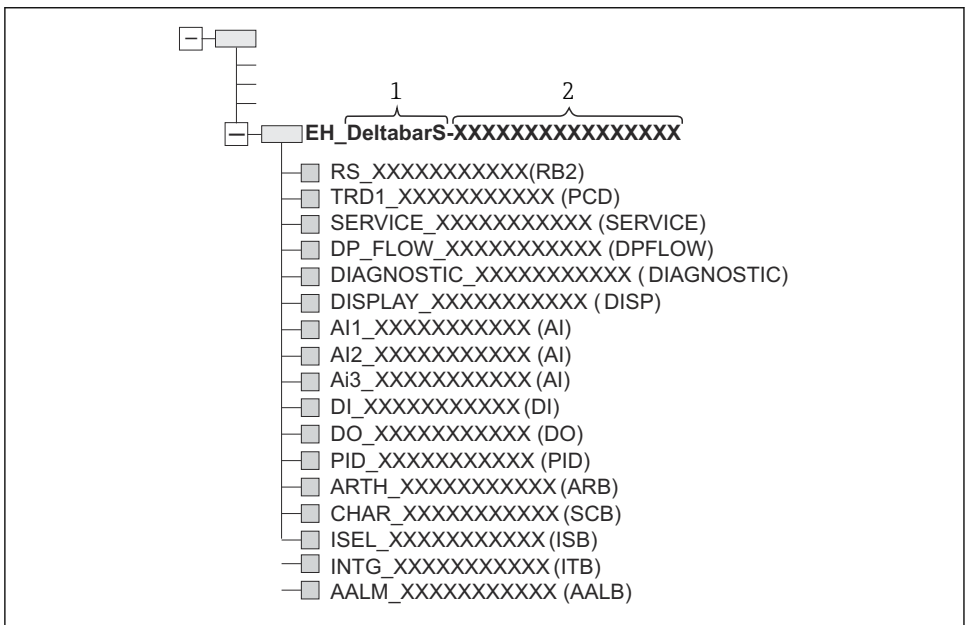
1

2

EH_DeltabarS-XXXXXXXXXXXXXXX

RS_XXXXXXXXXXX(RB2)
TRD1_XXXXXXXXXXX (PCD)
SERVICE_XXXXXXXXXXX (SERVICE)
DP_FLOW_XXXXXXXXXXX (DPFLOW)
DIAGNOSTIC_XXXXXXXXXXX ( DIAGNOSTIC)
DISPLAY_XXXXXXXXXXX ( DISP)
AI1_XXXXXXXXXXX (AI)
AI2_XXXXXXXXXXX (AI)
Ai3_XXXXXXXXXXX (AI)
DI_XXXXXXXXXXX (DI)
DO_XXXXXXXXXXX (DO)
PID_XXXXXXXXXXX (PID)
ARTH_XXXXXXXXXXX (ARB)
CHAR_XXXXXXXXXXX (SCB)
ISEL_XXXXXXXXXXX (ISB)
INTG_XXXXXXXXXXX (ITB)
AALM_XXXXXXXXXXX (AALB)